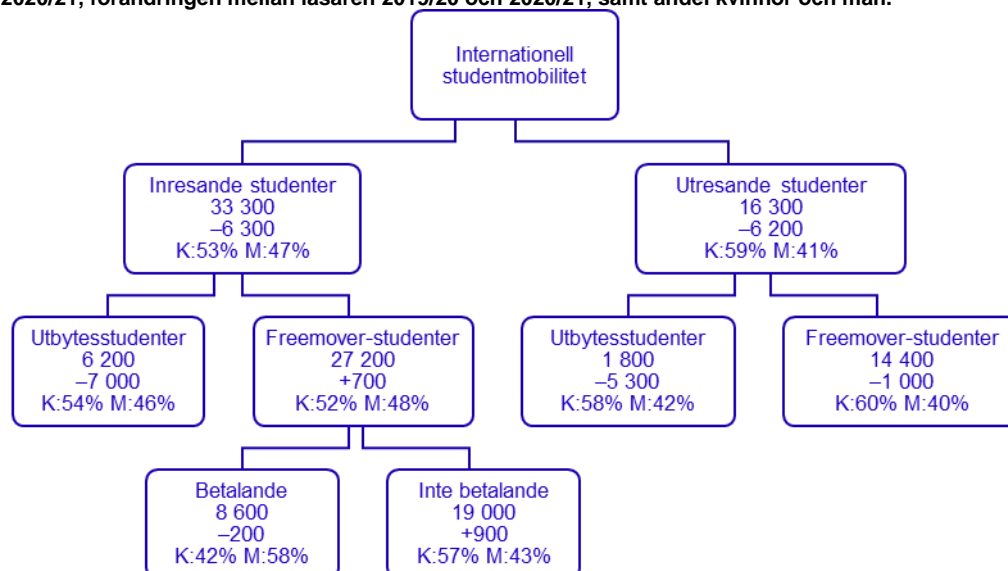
2020/21, förändringen mellan läsåren 2019/20 och 2020/21, samt andel kvinnor och män.

Internationell studentmobilitet

Inresande studenter
33 300
–6 300
K:53% M:47%

Utresande studenter
16 300
–6 200
K:59% M:41%

Utbytesstudenter
6 200
–7 000
K:54% M:46%

Freemover-studenter
27 200
+700
K:52% M:48%

Utbytesstudenter
1 800
–5 300
K:58% M:42%

Freemover-studenter
14 400
–1 000
K:60% M:40%

Betalande
8 600
–200
K:42% M:58%

Inte betalande
19 000
+900
K:57% M:43%